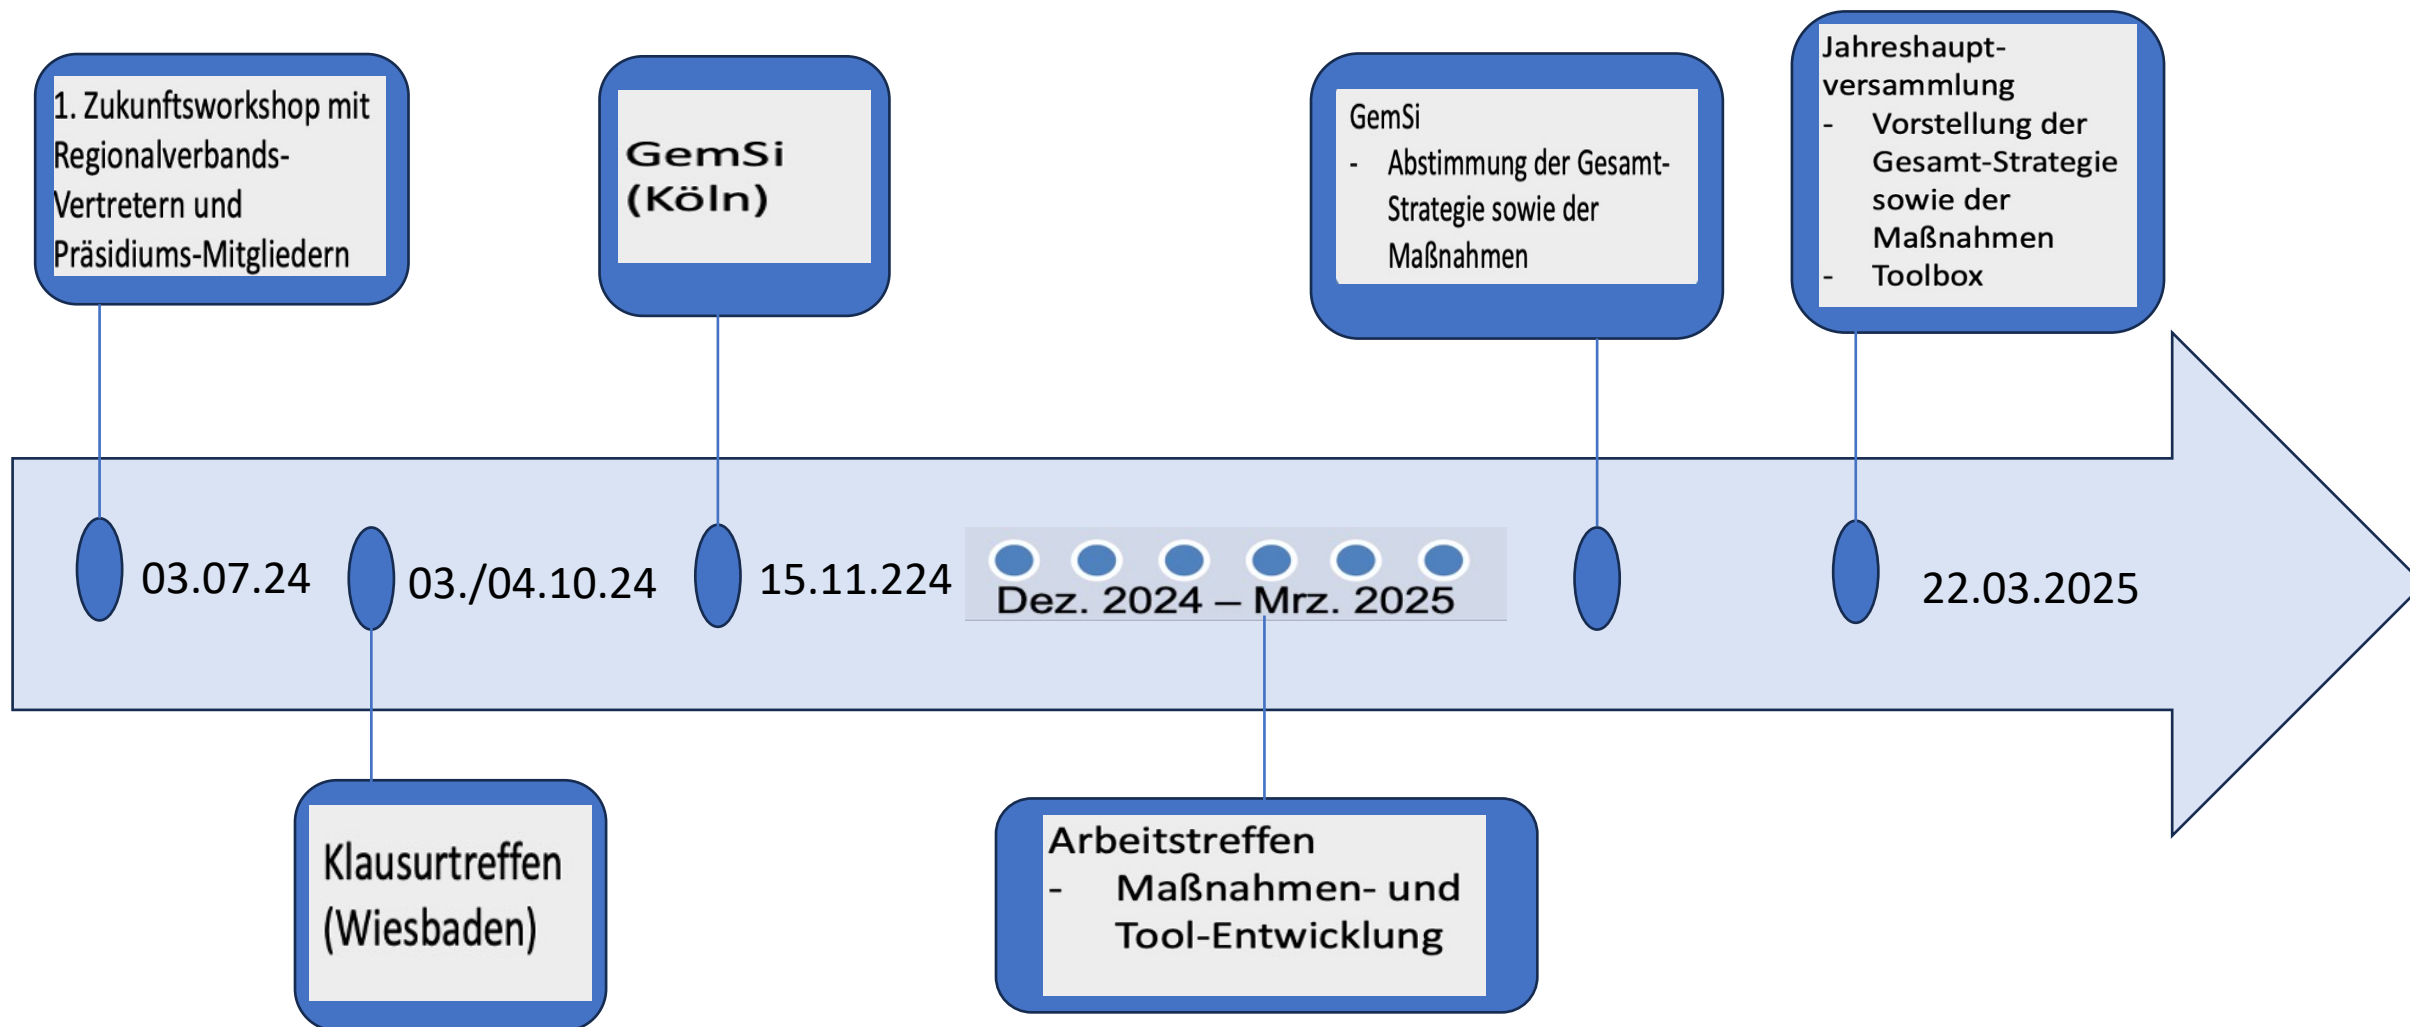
1. Zukunftsworkshop mit Regionalverbands-Vertretern und Präsidiums-Mitgliedern

GemSi (Köln)

GemSi
- Abstimmung der Gesamt-Strategie sowie der Maßnahmen

Jahreshaupt-versammlung
- Vorstellung der Gesamt-Strategie sowie der Maßnahmen
- Toolbox

03.07.24

03./04.10.24

15.11.224

Dez. 2024 – Mrz. 2025

22.03.2025

Klausurtreffen (Wiesbaden)

Arbeitstreffen
- Maßnahmen- und Tool-Entwicklung